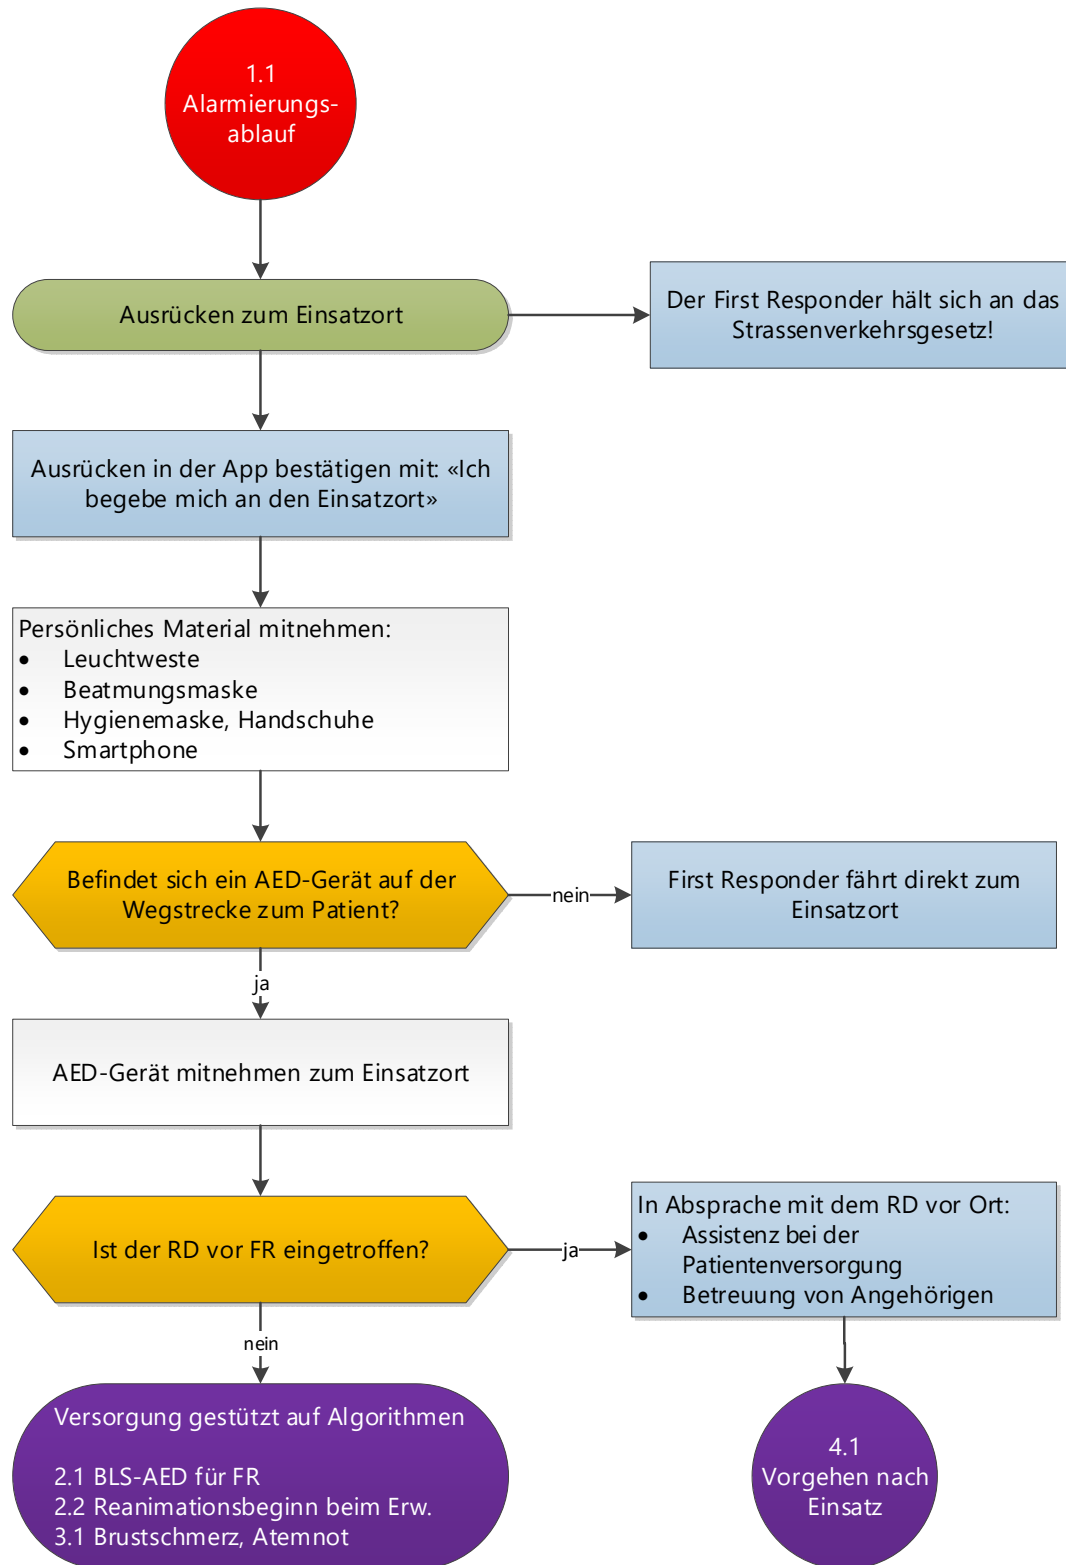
1.1
Alarmierungsablauf

Ausrücken zum Einsatzort

Der First Responder hält sich an das Strassenverkehrsgesetz!

Ausrücken in der App bestätigen mit: «Ich begebe mich an den Einsatzort»

Persönliches Material mitnehmen:
- Leuchtweste
- Beatmungsmaske
- Hygienemaske, Handschuhe
- Smartphone

Befindet sich ein AED-Gerät auf der Wegstrecke zum Patient?

nein

First Responder fährt direkt zum Einsatzort

ja

AED-Gerät mitnehmen zum Einsatzort

Ist der RD vor FR eingetroffen?

ja

In Absprache mit dem RD vor Ort:
- Assistenz bei der Patientenversorgung
- Betreuung von Angehörigen

nein

Versorgung gestützt auf Algorithmen

2.1 BLS-AED für FR
2.2 Reanimationsbeginn beim Erw.
3.1 Brustschmerz, Atemnot

4.1
Vorgehen nach Einsatz